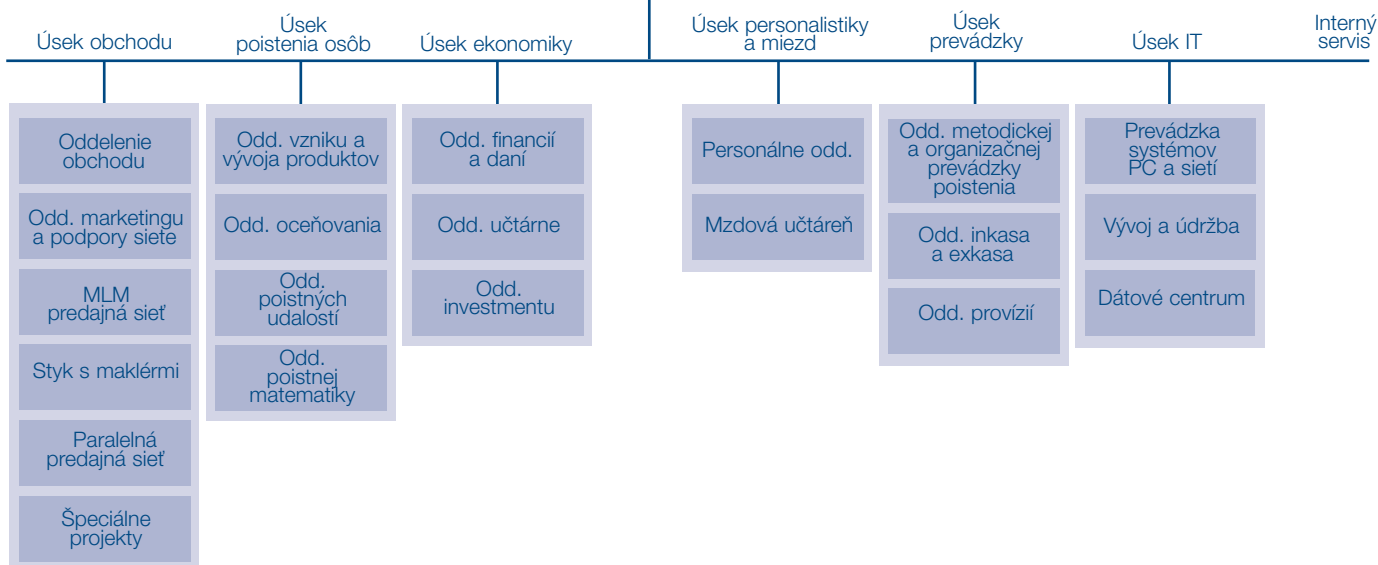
Úsek obchodu

Oddelenie obchodu

Odd. marketingu a podpory siete

MLM predajná sieť

Styk s maklérmi

Paralelná predajná sieť

Špeciálne projekty

Úsek poistenia osôb

Odd. vzniku a vývoja produktov

Odd. oceňovania

Odd. poistných udalostí

Odd. poistnej matematiky

Úsek ekonomiky

Odd. financií a daní

Odd. účtárne

Odd. investmentu

Úsek personalistiky a miezd

Personálne odd.

Mzdová účtáreň

Úsek prevádzky

Odd. metodickej a organizačnej prevádzky poistenia

Odd. inkasa a exkasa

Odd. provízií

Úsek IT

Prevádzka systémov PC a sietí

Vývoj a údržba

Dátové centrum

Interný servis